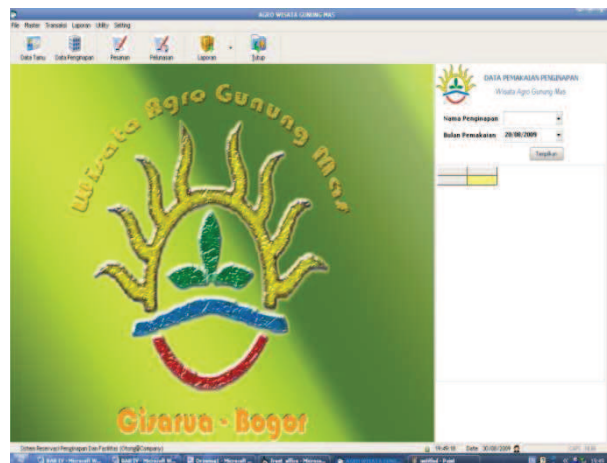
AGRO WISATA GUNUNG MAS

File Master Transaksi Laporan Utility Setting

Data Tamu Data Penginapan Pesanan Pelunasan Laporan Tutup

Wisata Agro Gunung Mas

Cisarua - Bogor

DATA PEMAKAIAN PENGINAPAN

Wisata Agro Gunung Mas

Nama Penginapan

Bulan Pemakaian 20/08/2009

Tampilkan

Sistem Reservasi Penginapan Dan Fasilitas (Hong@Company)

19:45:10 Date 20/08/2009

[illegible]